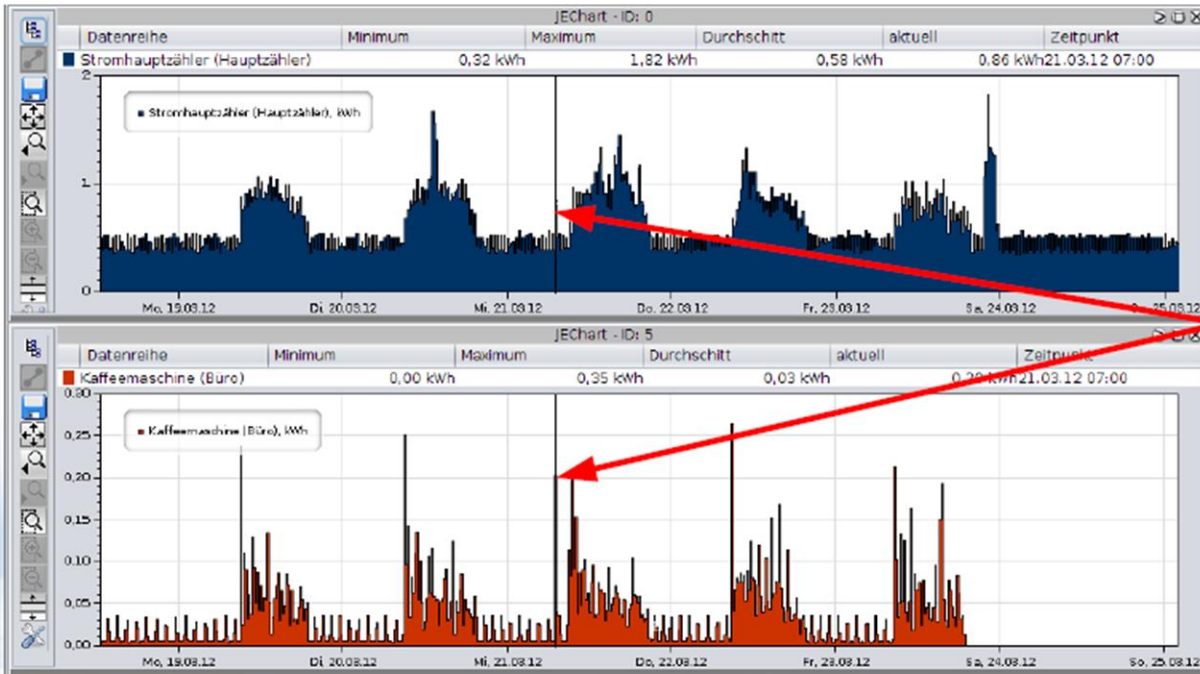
JEChart - ID: 0

| Datenreihe | Minimum | Maximum | Durchschnitt | aktuell | Zeitpunkt |
|---|---|---|---|---|---|
| Stromhauptzähler (Hauptzähler) | 0,32 kWh | 1,82 kWh | 0,58 kWh | 0,86 kWh | 21.03.12 07:00 |

Stromhauptzähler (Hauptzähler), kWh

2
1
0

Mo, 19.03.12
Di, 20.03.12
Mi, 21.03.12
Do, 22.03.12
Fr, 23.03.12
Sa, 24.03.12
So, 25.03.12

JEChart - ID: 5

| Datenreihe | Minimum | Maximum | Durchschnitt | aktuell | Zeitpunkt |
|---|---|---|---|---|---|
| Kaffeemaschine (Büro) | 0,00 kWh | 0,35 kWh | 0,03 kWh | 0,20 kWh | 21.03.12 07:00 |

Kaffeemaschine (Büro), kWh

0,30
0,25
0,20
0,15
0,10
0,05
0,00

Mo, 19.03.12
Di, 20.03.12
Mi, 21.03.12
Do, 22.03.12
Fr, 23.03.12
Sa, 24.03.12
So, 25.03.12